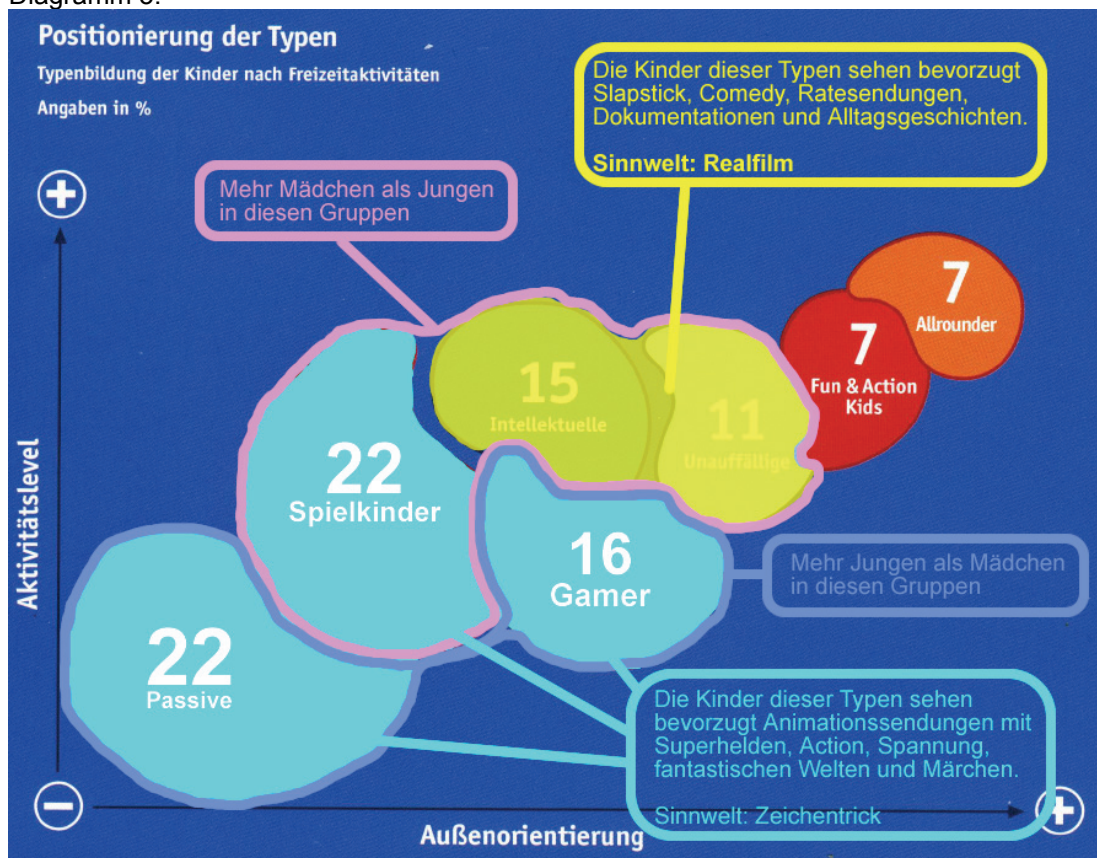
Diagramm 3:

Positionierung der Typen

Typenbildung der Kinder nach Freizeitaktivitäten

Angaben in %

Die Kinder dieser Typen sehen bevorzugt Slapstick, Comedy, Ratesendungen, Dokumentationen und Alltagsgeschichten.

Sinnwelt: Realfilm

Mehr Mädchen als Jungen in diesen Gruppen

+

7
Allrounder

7
Fun & Action Kids

15
Intellektuelle

11
Unauffällige

22
Spielkinder

16
Gamer

Mehr Jungen als Mädchen in diesen Gruppen

Aktivitätslevel

22
Passive

Die Kinder dieser Typen sehen bevorzugt Animationssendungen mit Superhelden, Action, Spannung, fantastischen Welten und Märchen.

Sinnwelt: Zeichentrick

−

Außenorientierung

+